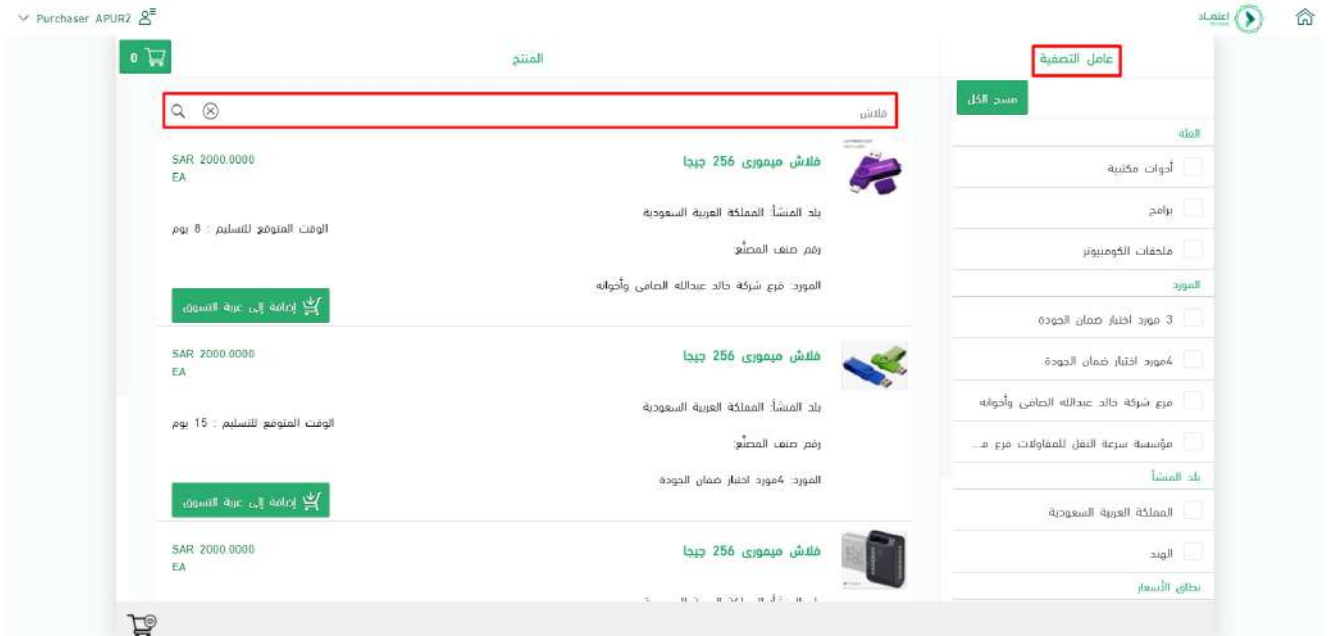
Purchaser APUR2

اعتماد

0

المنتج

عامل التصفية

مسح الكل

فلاش

الفئة

أدوات مكتبية

برامج

ملحقات الكومبيوتر

المورد

3 مورد اختبار ضمان الجودة

4مورد اختبار ضمان الجودة

فرع شركة خالد عبدالله الصافي وأخوانه

مؤسسة سرعة النقل للمقاولات فرع م...

بلد المنشأ

المملكة العربية السعودية

الهند

نطاق الأسعار

فلاش ميموري 256 جيجا

SAR 2000.0000
EA

بلد المنشأ: المملكة العربية السعودية

الوقت المتوقع للتسليم : 8 يوم

رقم صنف المصنع:

المورد: فرع شركة خالد عبدالله الصافي وأخوانه

إضافة إلى عربة التسوق

فلاش ميموري 256 جيجا

SAR 2000.0000
EA

بلد المنشأ: المملكة العربية السعودية

الوقت المتوقع للتسليم : 15 يوم

رقم صنف المصنع:

المورد: 4مورد اختبار ضمان الجودة

إضافة إلى عربة التسوق

فلاش ميموري 256 جيجا

SAR 2000.0000
EA

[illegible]